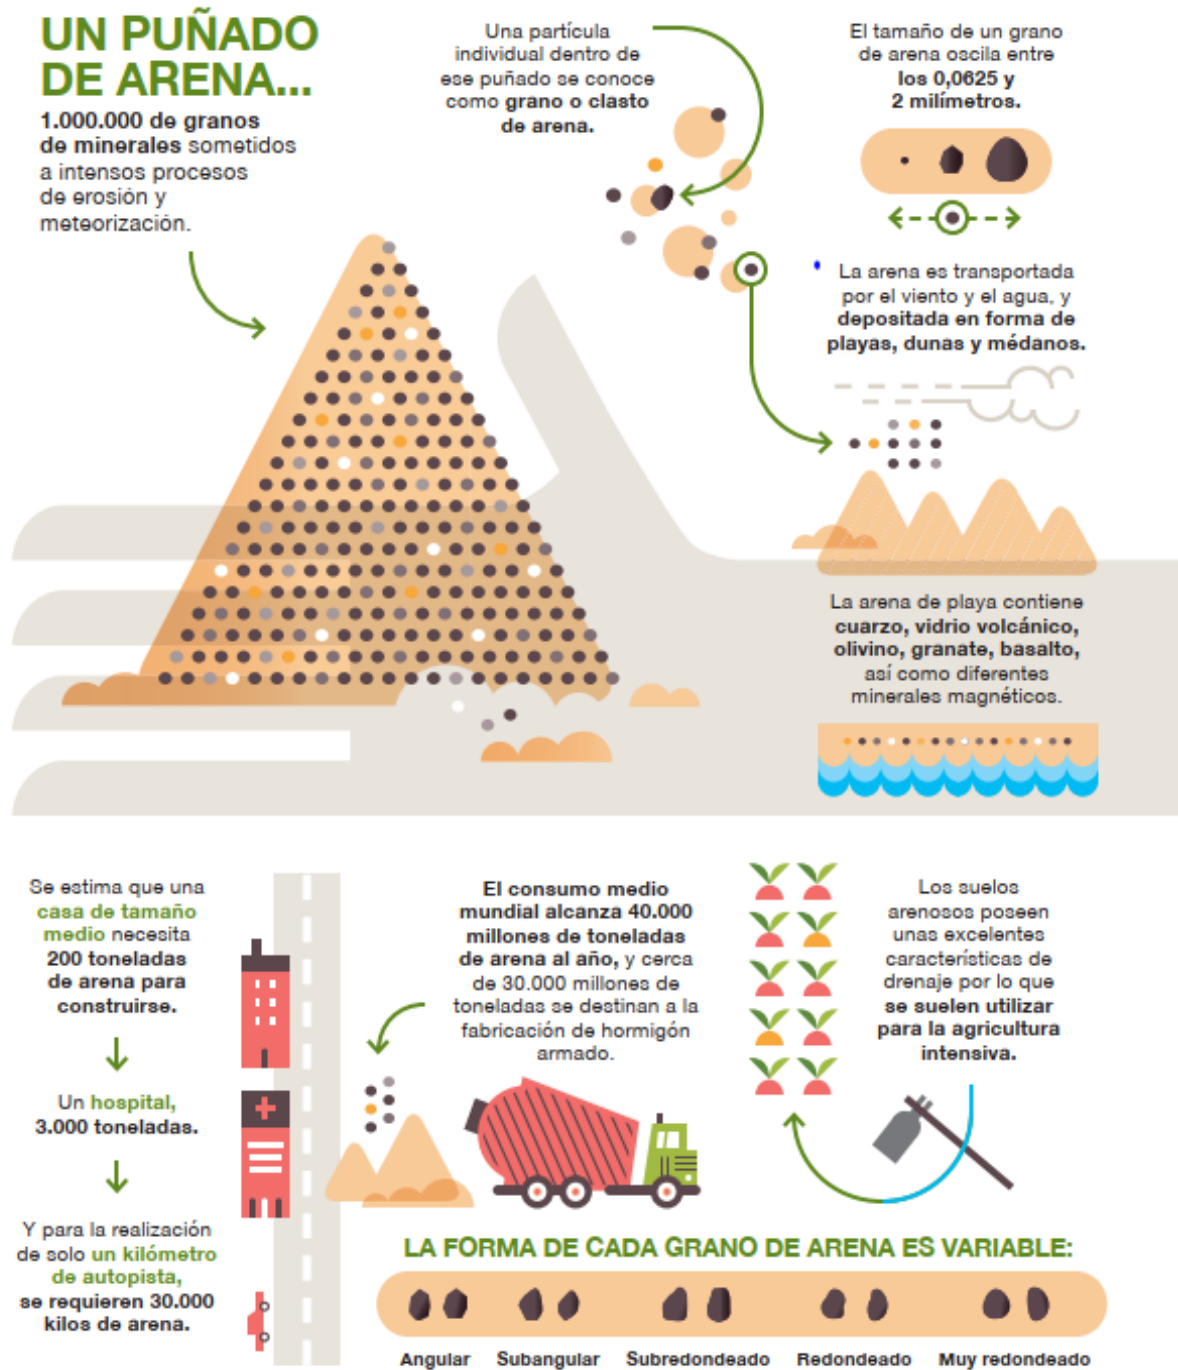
UN PUÑADO DE ARENA...

1.000.000 de granos de minerales sometidos a intensos procesos de erosión y meteorización.

Una partícula individual dentro de ese puñado se conoce como grano o clasto de arena.

El tamaño de un grano de arena oscila entre los 0,0625 y 2 milímetros.

La arena es transportada por el viento y el agua, y depositada en forma de playas, dunas y médanos.

La arena de playa contiene cuarzo, vidrio volcánico, olivino, granate, basalto, así como diferentes minerales magnéticos.

Se estima que una casa de tamaño medio necesita 200 toneladas de arena para construirse.

Un hospital, 3.000 toneladas.

Y para la realización de solo un kilómetro de autopista, se requieren 30.000 kilos de arena.

El consumo medio mundial alcanza 40.000 millones de toneladas de arena al año, y cerca de 30.000 millones de toneladas se destinan a la fabricación de hormigón armado.

Los suelos arenosos poseen unas excelentes características de drenaje por lo que se suelen utilizar para la agricultura intensiva.

LA FORMA DE CADA GRANO DE ARENA ES VARIABLE:

Angular Subangular Subredondeado Redondeado Muy redondeado